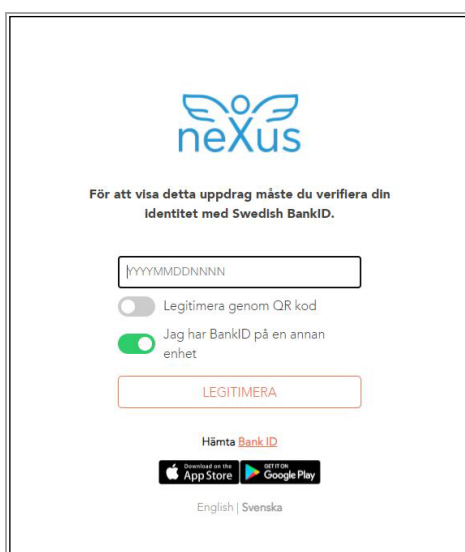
neXus

För att visa detta uppdrag måste du verifiera din identitet med Swedish BankID.

YYYYMMDDNNNN

Legitimera genom QR kod

Jag har BankID på en annan enhet

LEGITIMERA

Hämta Bank ID

Download on the App Store

GET IT ON Google Play

English | Svenska